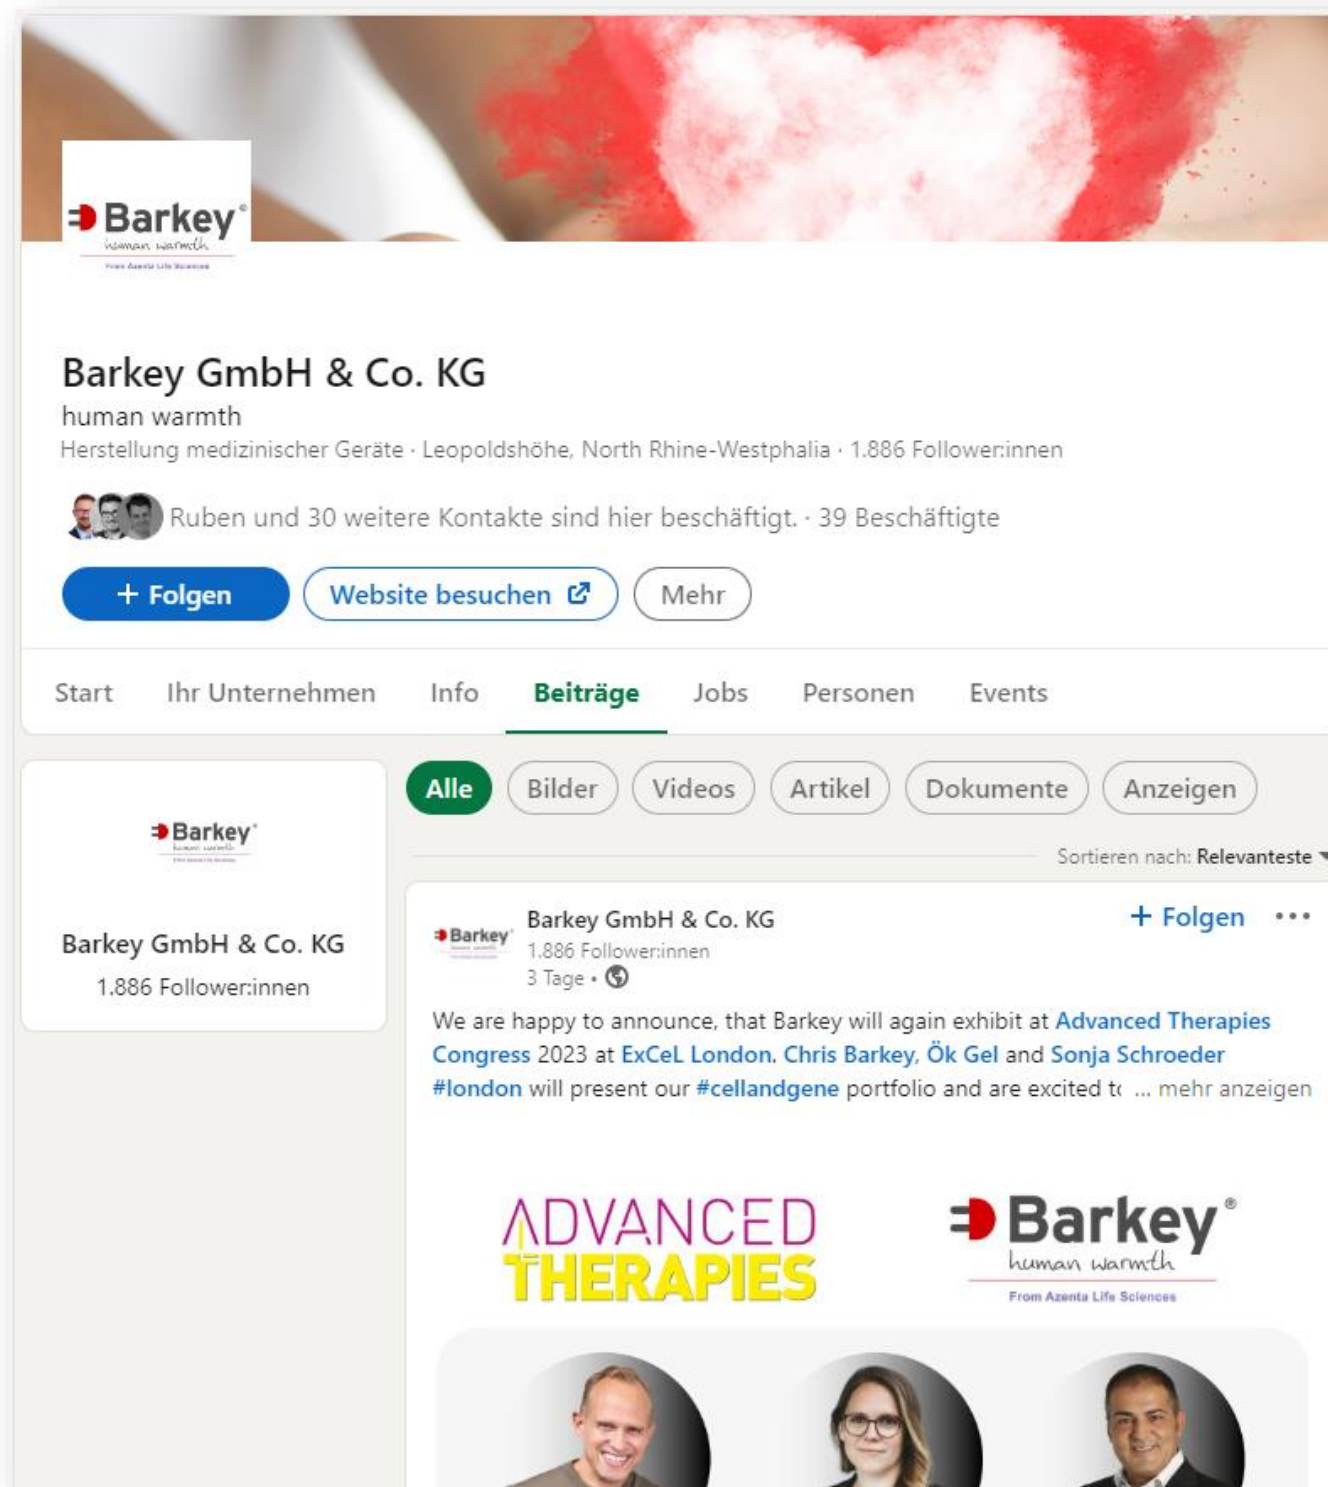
Barkey®
human warmth
From Azenta Life Sciences

Barkey GmbH & Co. KG
human warmth
Herstellung medizinischer Geräte · Leopoldshöhe, North Rhine-Westphalia · 1.886 Follower:innen

Ruben und 30 weitere Kontakte sind hier beschäftigt. · 39 Beschäftigte

+ Folgen
Website besuchen
Mehr

Start
Ihr Unternehmen
Info
Beiträge
Jobs
Personen
Events

Barkey®
Barkey GmbH & Co. KG
1.886 Follower:innen

Alle
Bilder
Videos
Artikel
Dokumente
Anzeigen

Sortieren nach: Relevanteste

Barkey
Barkey GmbH & Co. KG
1.886 Follower:innen
3 Tage •
+ Folgen
•••

We are happy to announce, that Barkey will again exhibit at Advanced Therapies Congress 2023 at ExCeL London. Chris Barkey, Ök Gel and Sonja Schroeder #london will present our #cellandgene portfolio and are excited t ... mehr anzeigen

ADVANCED THERAPIES
Barkey®
human warmth
From Azenta Life Sciences